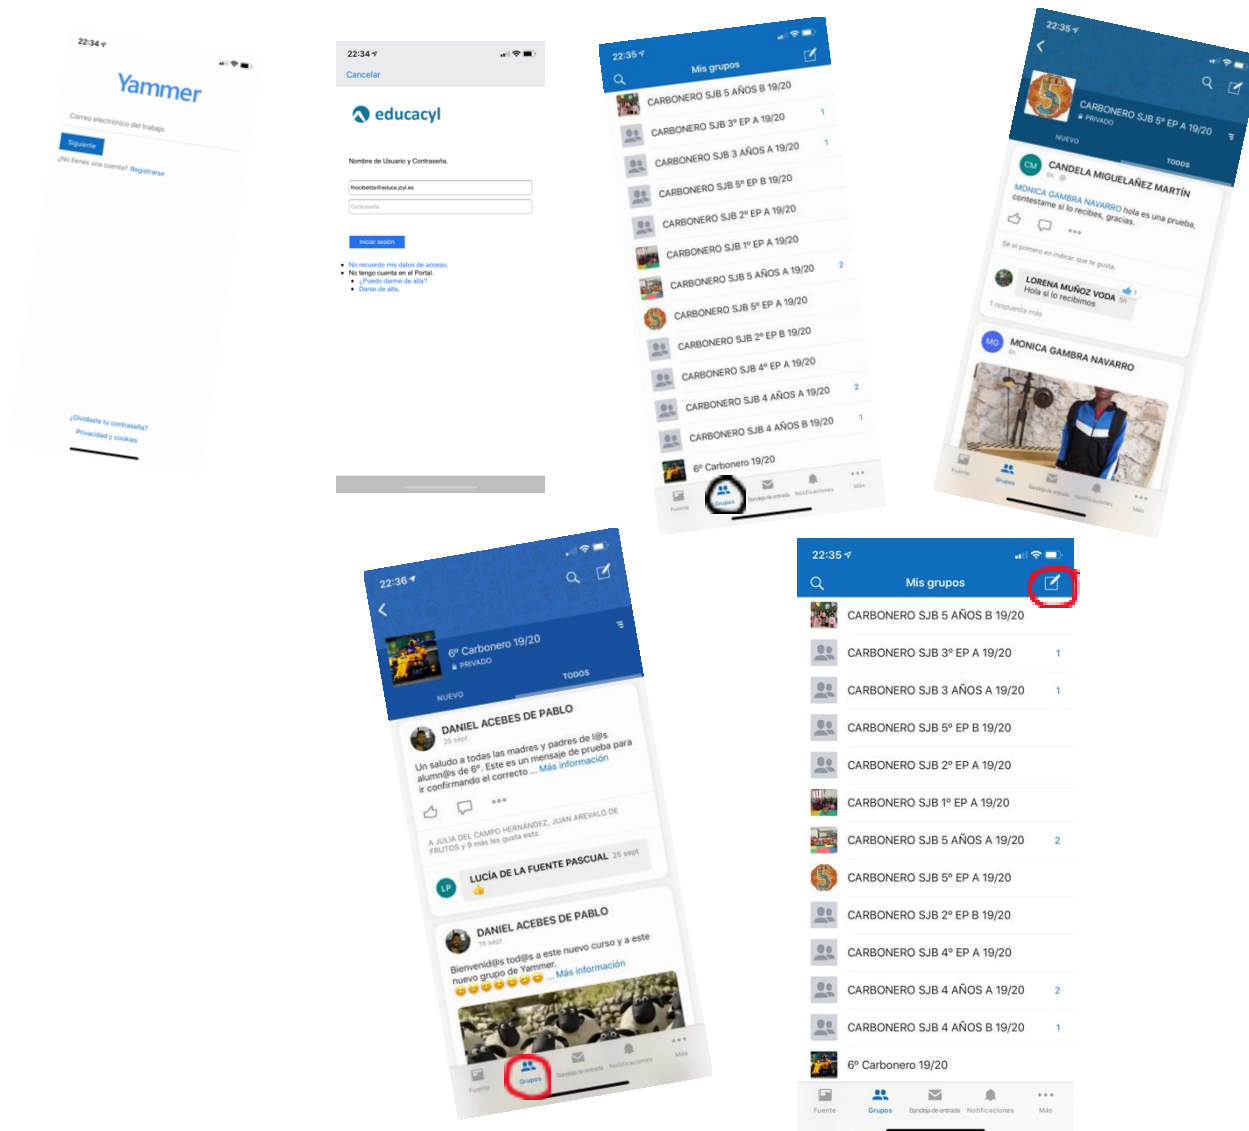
22:34

Yammer

Correo electrónico del trabajo

Siguiente

¿No tienes una cuenta? Registrarse

¿Olvidaste tu contraseña?

Privacidad y cookies

22:34

Cancelar

educacyl

Nombre de Usuario y Contraseña.

fnocibelda@educa.jcyl.es

Contraseña

Iniciar sesión

No recuerdo mis datos de acceso.
No tengo cuenta en el Portal.
¿Puedo darme de alta?
Darse de alta.

22:35

Mis grupos

CARBONERO SJB 5 AÑOS B 19/20
CARBONERO SJB 3º EP A 19/20 1
CARBONERO SJB 3 AÑOS A 19/20 1
CARBONERO SJB 5º EP B 19/20
CARBONERO SJB 2º EP A 19/20
CARBONERO SJB 1º EP A 19/20
CARBONERO SJB 5 AÑOS A 19/20 2
CARBONERO SJB 5º EP A 19/20
CARBONERO SJB 2º EP B 19/20
CARBONERO SJB 4º EP A 19/20
CARBONERO SJB 4 AÑOS A 19/20 2
CARBONERO SJB 4 AÑOS B 19/20 1
6º Carbonero 19/20

Fuente Grupos Bandeja de entrada Notificaciones Más

22:35

CARBONERO SJB 5º EP A 19/20
PRIVADO

NUEVO TODOS

CANDELA MIGUELAÑEZ MARTÍN

MONICA GAMBRA NAVARRO hola es una prueba, contestame si lo recibes, gracias.

Sé el primero en indicar que te gusta.

LORENA MUÑOZ VODA
Hola si lo recibimos

1 respuesta más

MONICA GAMBRA NAVARRO

Fuente Grupos Bandeja de entrada Notificaciones Más

22:36

6º Carbonero 19/20
PRIVADO

NUEVO TODOS

DANIEL ACEBES DE PABLO
25 sept

Un saludo a todas las madres y padres de l@s alumn@s de 6º. Este es un mensaje de prueba para ir confirmando el correcto ... Más información

A JULIA DEL CAMPO HERNÁNDEZ, JUAN AREVALO DE FRUTOS y 9 más les gusta esto

LUCÍA DE LA FUENTE PASCUAL 25 sept
👍

DANIEL ACEBES DE PABLO
19 sept

Bienvenid@s tod@s a este nuevo curso y a este nuevo grupo de Yammer.
😊😊😊😊😊😊😊 ... Más información

Fuente Grupos Bandeja de entrada Notificaciones Más

22:35

Mis grupos

CARBONERO SJB 5 AÑOS B 19/20
CARBONERO SJB 3º EP A 19/20 1
CARBONERO SJB 3 AÑOS A 19/20 1
CARBONERO SJB 5º EP B 19/20
CARBONERO SJB 2º EP A 19/20
CARBONERO SJB 1º EP A 19/20
CARBONERO SJB 5 AÑOS A 19/20 2
CARBONERO SJB 5º EP A 19/20
CARBONERO SJB 2º EP B 19/20
CARBONERO SJB 4º EP A 19/20
CARBONERO SJB 4 AÑOS A 19/20 2
CARBONERO SJB 4 AÑOS B 19/20 1
6º Carbonero 19/20

Fuente Grupos Bandeja de entrada Notificaciones Más